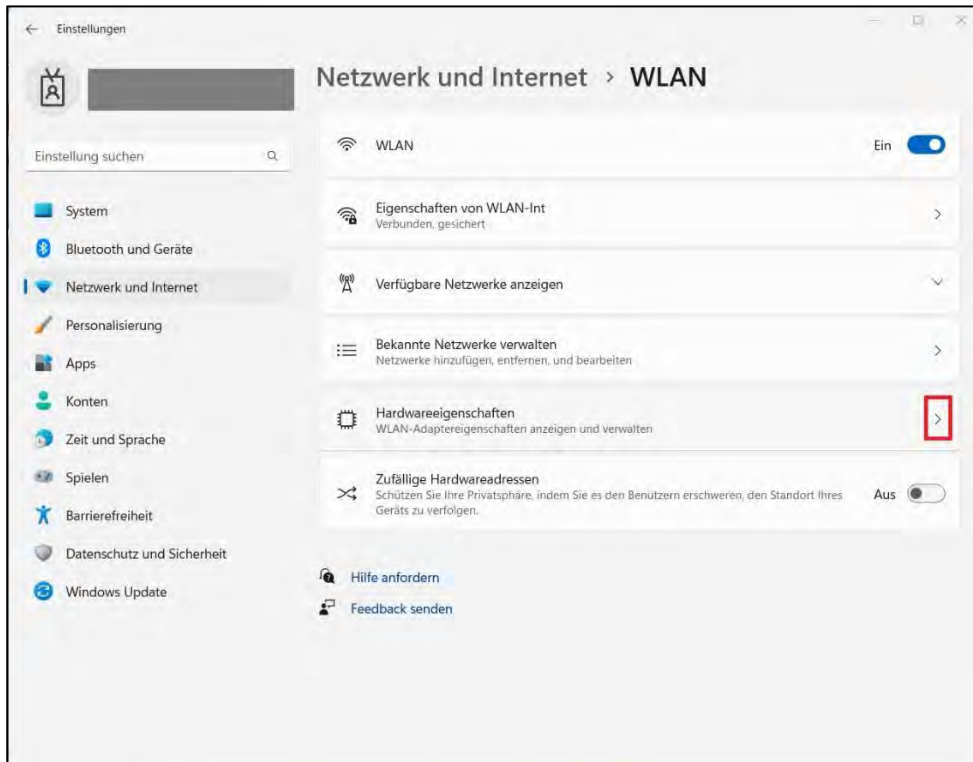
Einstellungen

Netzwerk und Internet > WLAN

Einstellung suchen

System
Bluetooth und Geräte
Netzwerk und Internet
Personalisierung
Apps
Konten
Zeit und Sprache
Spielen
Barrierefreiheit
Datenschutz und Sicherheit
Windows Update

WLAN
Ein

Eigenschaften von WLAN-Int
Verbunden, gesichert

Verfügbare Netzwerke anzeigen

Bekannte Netzwerke verwalten
Netzwerke hinzufügen, entfernen, und bearbeiten

Hardwareeigenschaften
WLAN-Adaptereigenschaften anzeigen und verwalten

Zufällige Hardwareadressen
Schützen Sie Ihre Privatsphäre, indem Sie es den Benützern erschweren, den Standort Ihres Geräts zu verfolgen.
Aus

Hilfe anfordern
Feedback senden